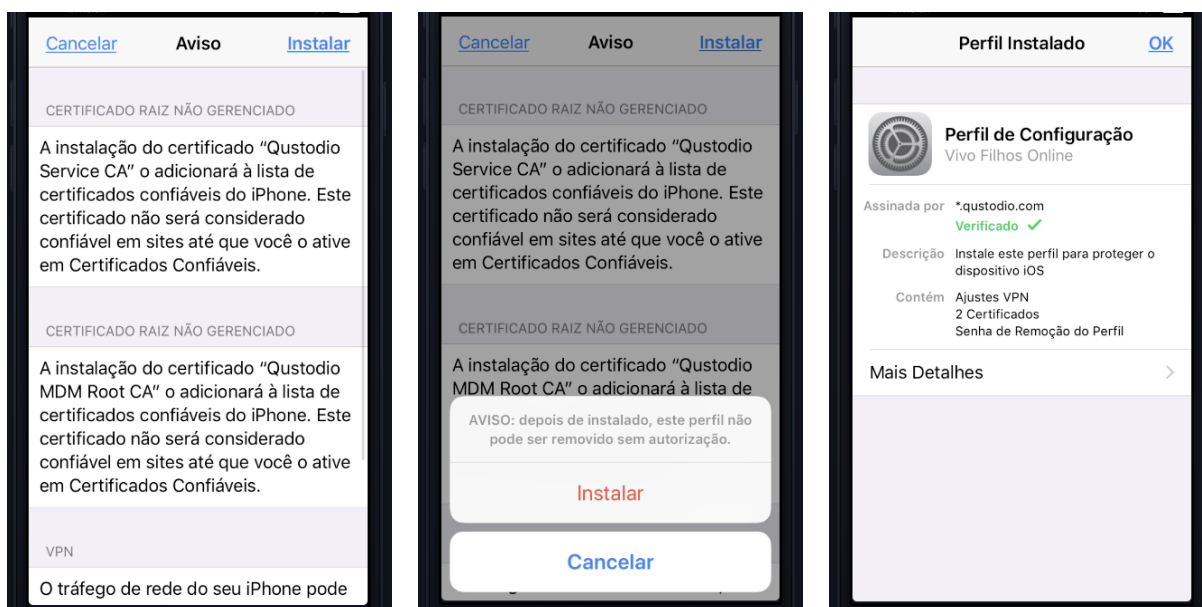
Cancelar Aviso Instalar

CERTIFICADO RAIZ NÃO GERENCIADO

A instalação do certificado "Qustodio Service CA" o adicionará à lista de certificados confiáveis do iPhone. Este certificado não será considerado confiável em sites até que você o ative em Certificados Confiáveis.

CERTIFICADO RAIZ NÃO GERENCIADO

A instalação do certificado "Qustodio MDM Root CA" o adicionará à lista de certificados confiáveis do iPhone. Este certificado não será considerado confiável em sites até que você o ative em Certificados Confiáveis.

VPN

O tráfego de rede do seu iPhone pode

Cancelar Aviso Instalar

CERTIFICADO RAIZ NÃO GERENCIADO

A instalação do certificado "Qustodio Service CA" o adicionará à lista de certificados confiáveis do iPhone. Este certificado não será considerado confiável em sites até que você o ative em Certificados Confiáveis.

CERTIFICADO RAIZ NÃO GERENCIADO

A instalação do certificado "Qustodio MDM Root CA" o adicionará à lista de

AVISO: depois de instalado, este perfil não pode ser removido sem autorização.

Instalar

Cancelar

Perfil Instalado OK

Perfil de Configuração
Vivo Filhos Online

Assinada por *.qustodio.com
Verificado ✓

Descrição Instale este perfil para proteger o dispositivo iOS

Contém Ajustes VPN
2 Certificados
Senha de Remoção do Perfil

Mais Detalhes